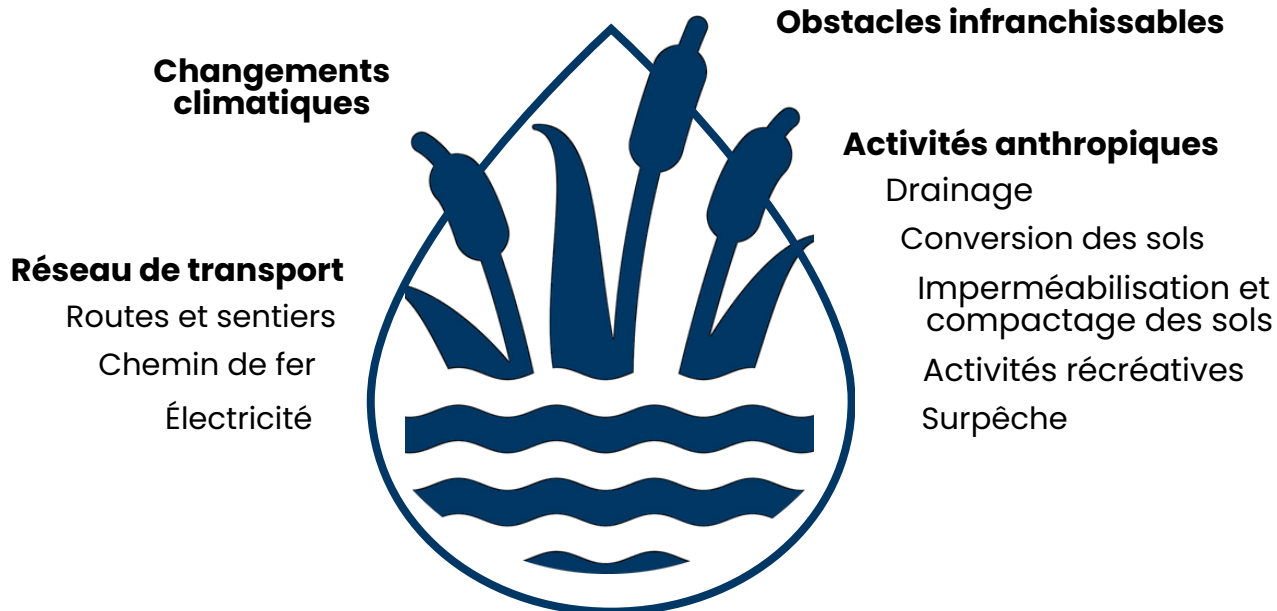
Obstacles infranchissables

Changements climatiques

Activités anthropiques

Drainage

Conversion des sols

Imperméabilisation et compactage des sols

Activités récréatives

Surpêche

Réseau de transport

Routes et sentiers

Chemin de fer

Électricité